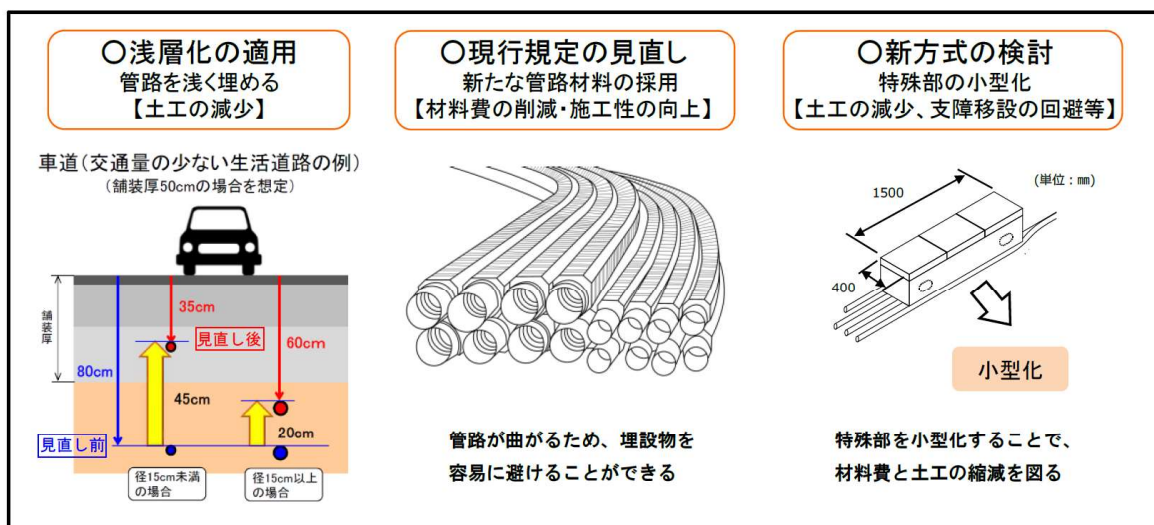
○浅層化の適用
管路を浅く埋める
【土工の減少】

車道（交通量の少ない生活道路の例）
（舗装厚50cmの場合を想定）

舗装厚

35cm

見直し後

60cm

80cm

45cm

20cm

見直し前

径15cm未満の場合

径15cm以上の場合

○現行規定の見直し
新たな管路材料の採用
【材料費の削減・施工性の向上】

管路が曲がるため、埋設物を容易に避けることができる

○新方式の検討
特殊部の小型化
【土工の減少、支障移設の回避等】

(単位：mm)

1500

400

小型化

特殊部を小型化することで、材料費と土工の縮減を図る